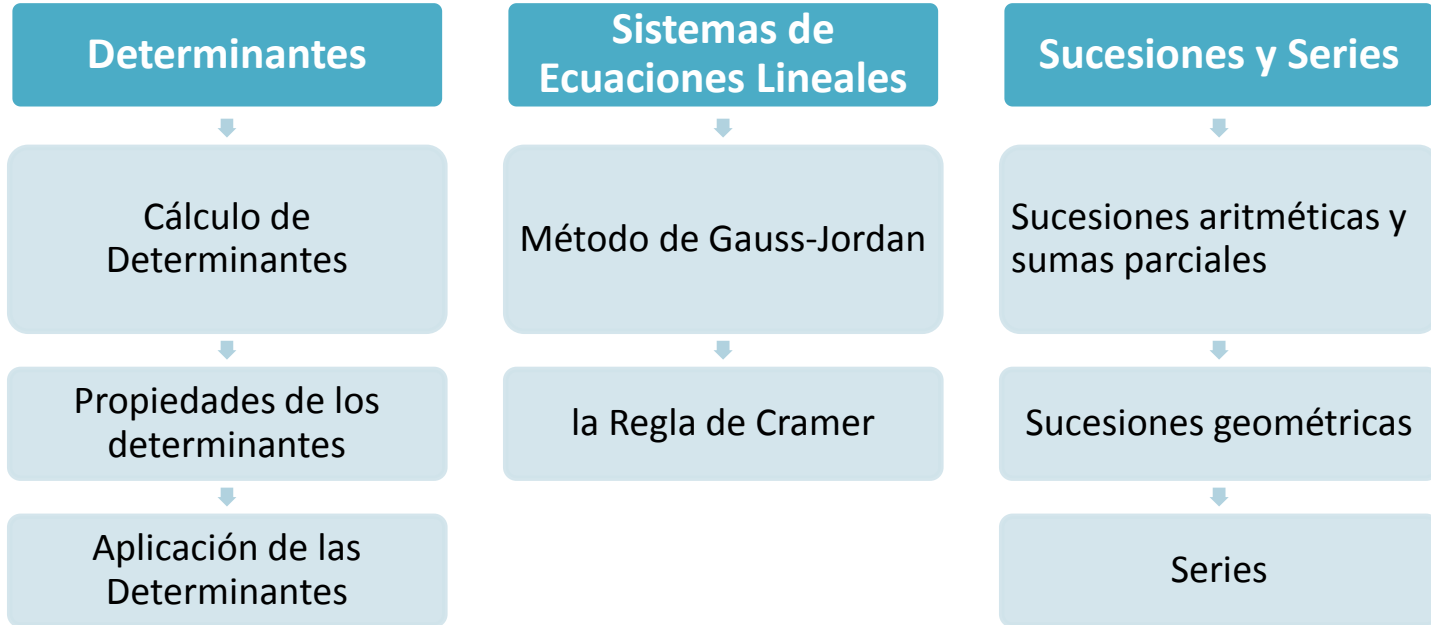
Determinantes

Cálculo de Determinantes

Propiedades de los determinantes

Aplicación de las Determinantes

Sistemas de Ecuaciones Lineales

Método de Gauss-Jordan

la Regla de Cramer

Sucesiones y Series

Sucesiones aritméticas y sumas parciales

Sucesiones geométricas

Series